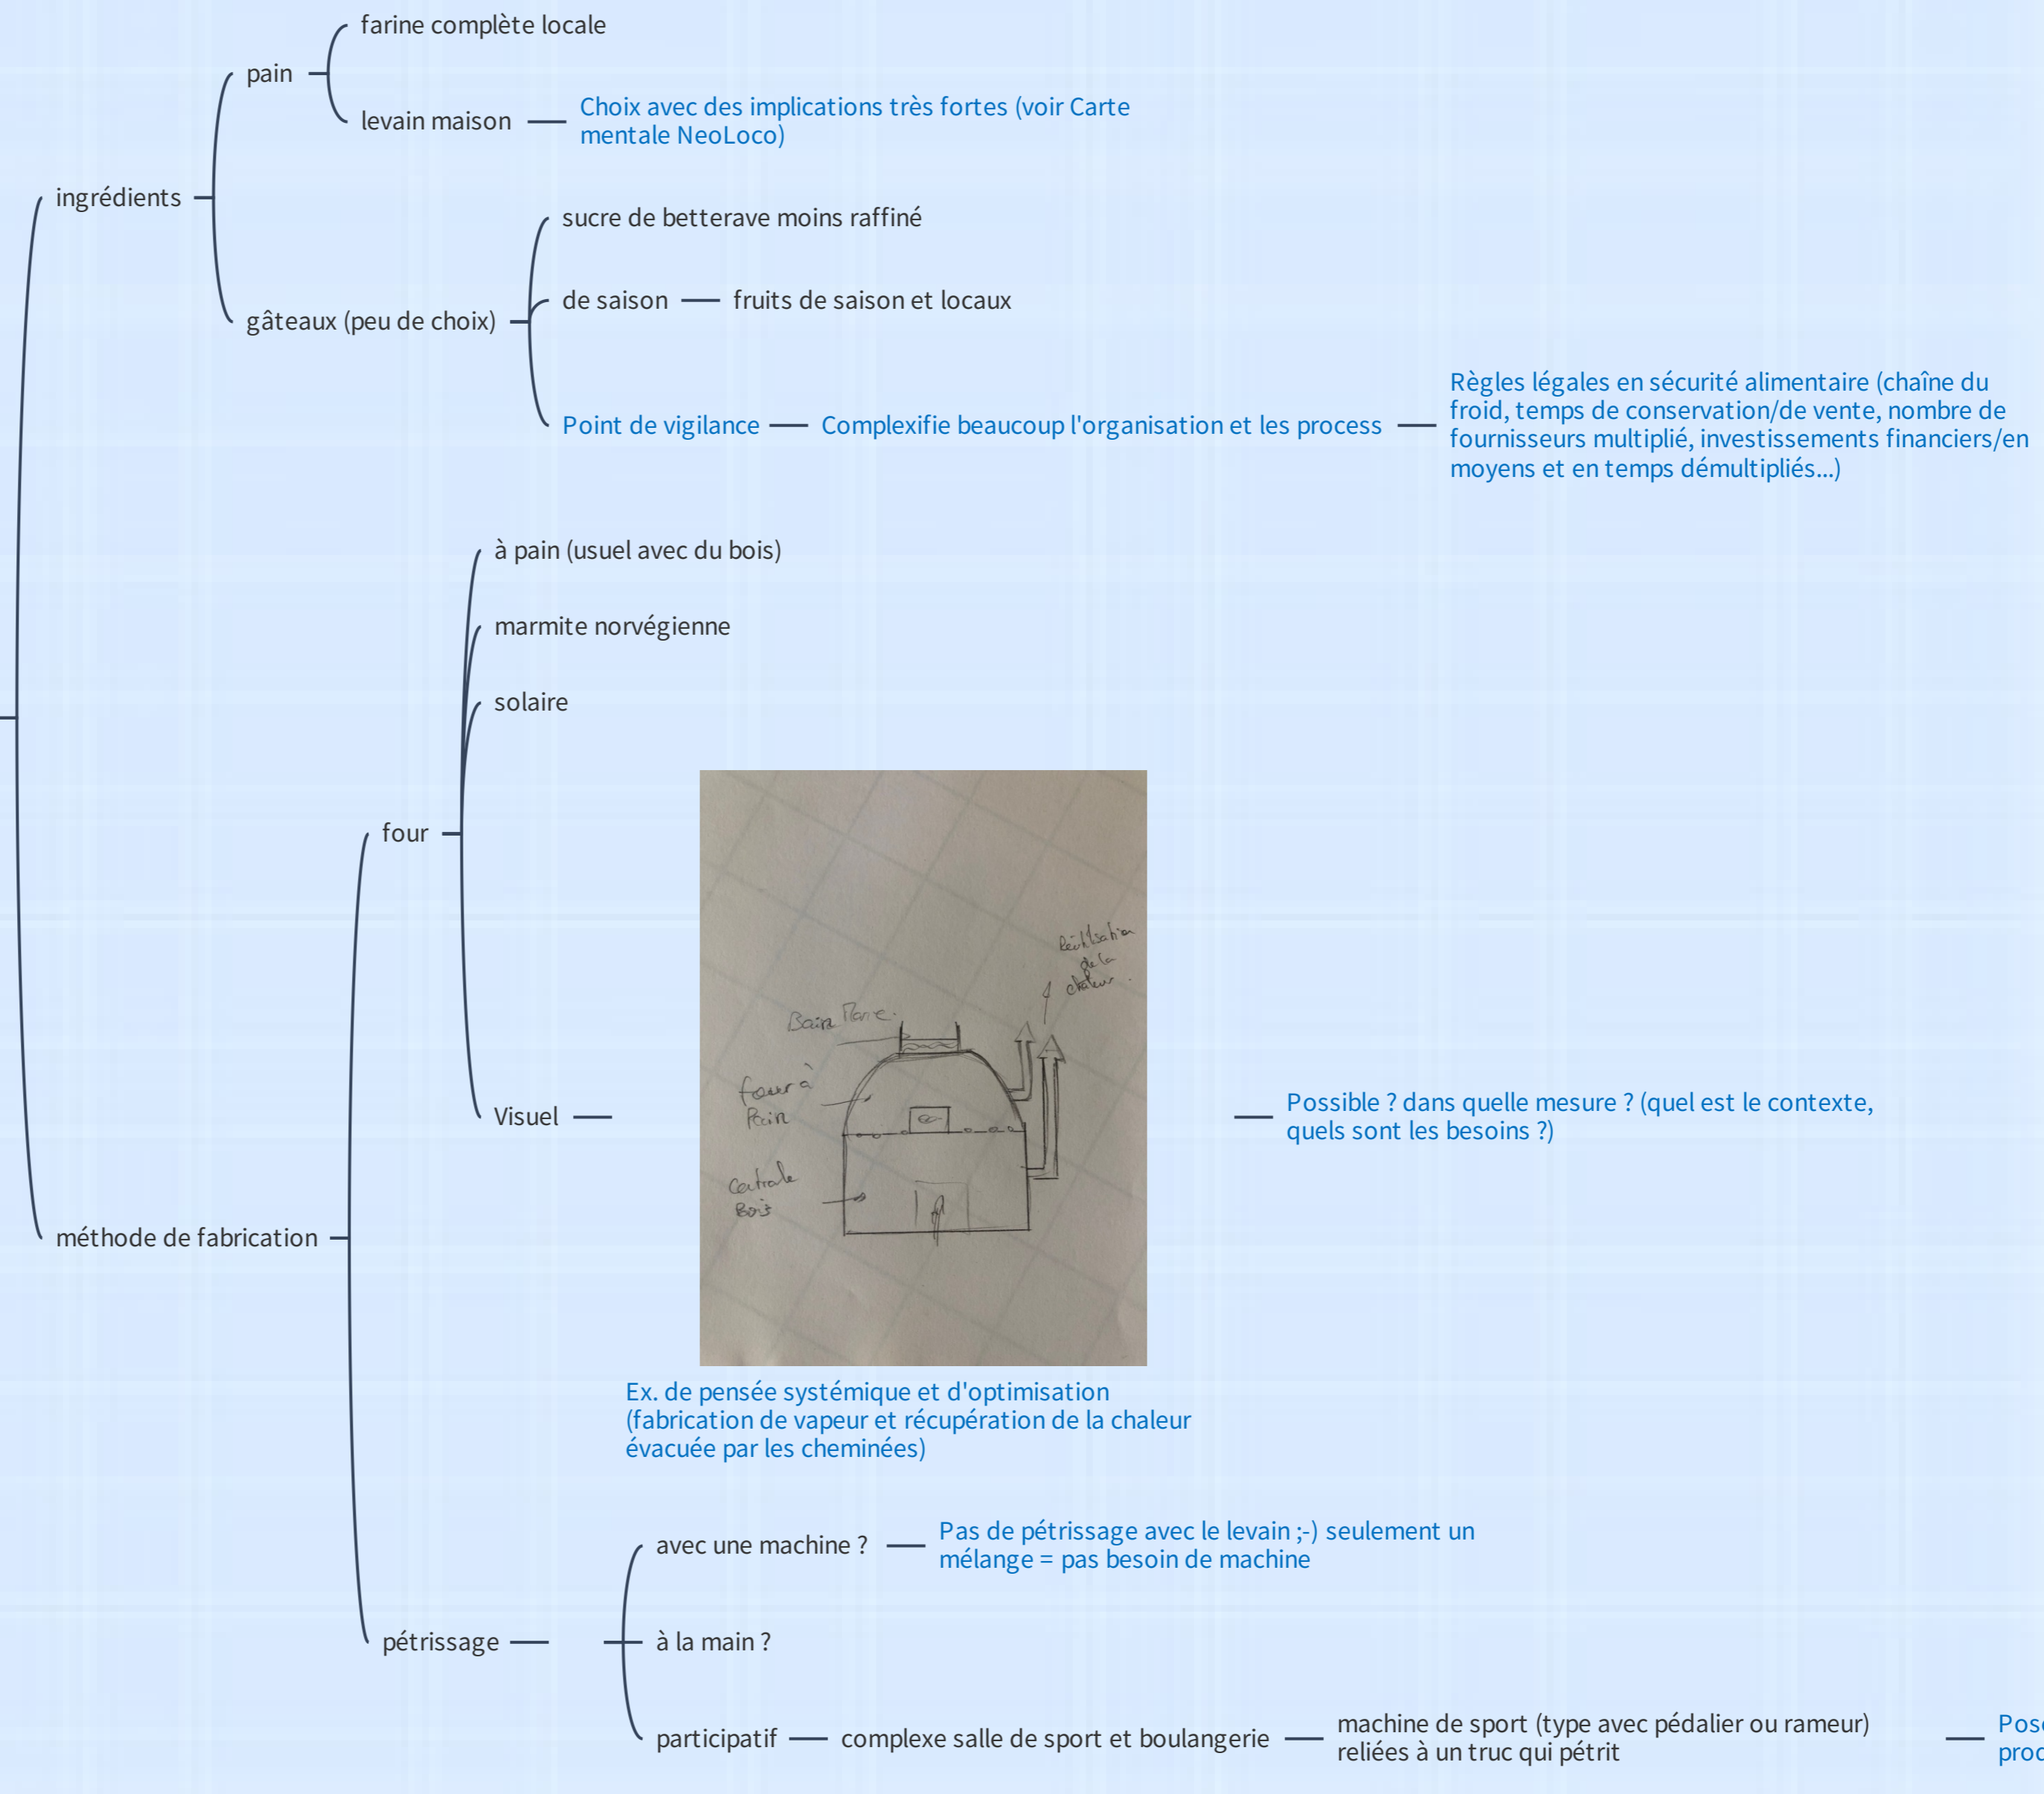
ingrédients

pain

farine complète locale

levain maison

Choix avec des implications très fortes (voir Carte mentale NeoLoco)

gâteaux (peu de choix)

sucre de betterave moins raffiné

de saison

fruits de saison et locaux

Point de vigilance

Complexifie beaucoup l'organisation et les process

Règles légales en sécurité alimentaire (chaîne du froid, temps de conservation/de vente, nombre de fournisseurs multiplié, investissements financiers/en moyens et en temps démultipliés...)

méthode de fabrication

four

à pain (usuel avec du bois)

marmite norvégienne

solaire

Visuel

Réutilisation de la chaleur.

Bain Marie.

four à Pain

Centrale Bois

Possible ? dans quelle mesure ? (quel est le contexte, quels sont les besoins ?)

Ex. de pensée systémique et d'optimisation (fabrication de vapeur et récupération de la chaleur évacuée par les cheminées)

pétrissage

avec une machine ?

Pas de pétrissage avec le levain ;-) seulement un mélange = pas besoin de machine

à la main ?

participatif

complexe salle de sport et boulangerie

machine de sport (type avec pédalier ou rameur) reliées à un truc qui pétrit

Pos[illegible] proc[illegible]